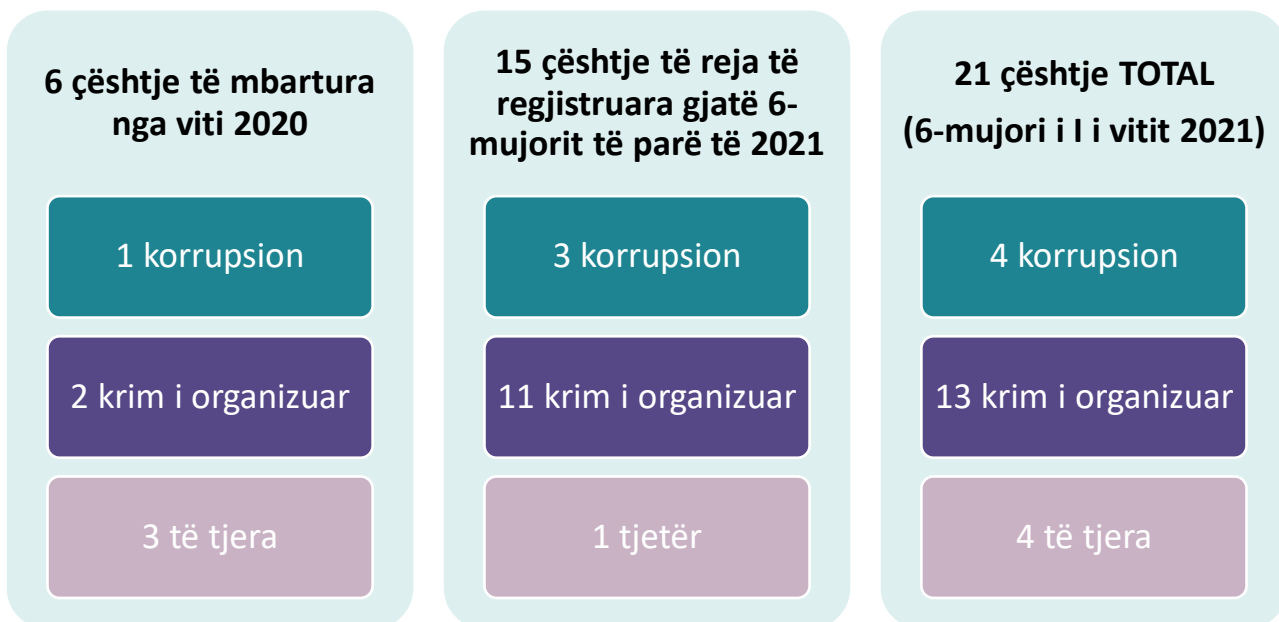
6 çështje të mbartura nga viti 2020

1 korrupsion

2 krim i organizuar

3 të tjera

15 çështje të reja të regjistruara gjatë 6-mujorit të parë të 2021

3 korrupsion

11 krim i organizuar

1 tjetër

21 çështje TOTAL
(6-mujori i I i vitit 2021)

4 korrupsion

13 krim i organizuar

4 të tjera